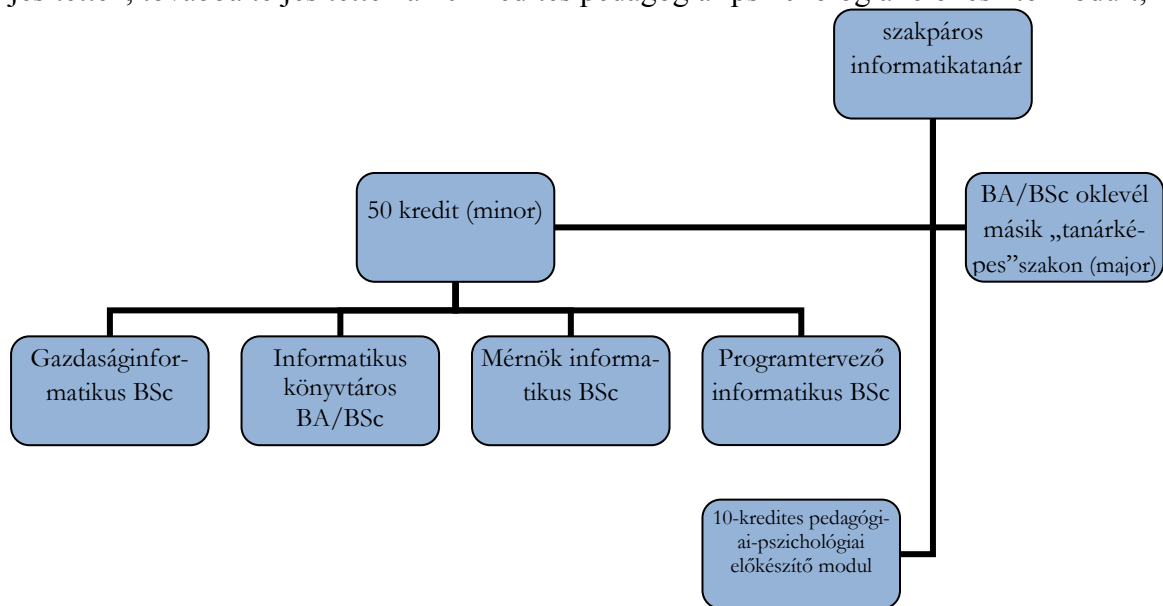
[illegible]

szakpáros informatikatanár

50 kredit (minor)

BA/BSc oklevél másik „tanárképes"szakon (major)

Gazdaságinformatikus BSc

Informatikus könyvtáros BA/BSc

Mérnök informatikus BSc

Programtervező informatikus BSc

10-kredites pedagógiai-pszichológiai előkészítő modul